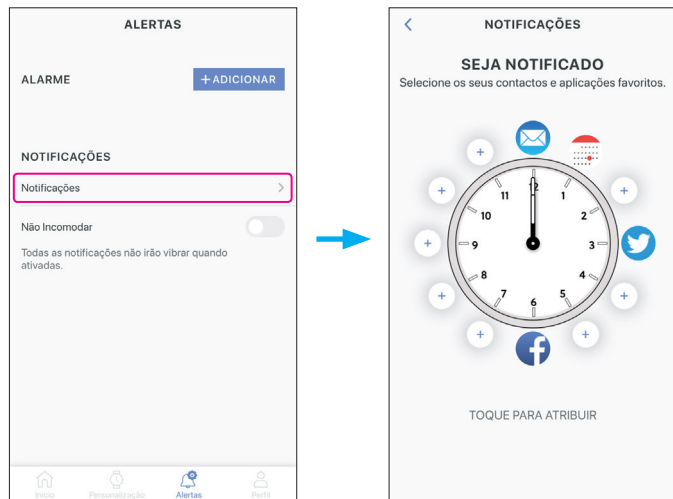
ALERTAS

ALARME

+ ADICIONAR

NOTIFICAÇÕES

Notificações

Não Incomodar

Todas as notificações não irão vibrar quando ativadas.

Início Personalização Alertas Perfil

NOTIFICAÇÕES

SEJA NOTIFICADO

Selecione os seus contactos e aplicações favoritos.

12
1
2
3
4
5
6
7
8
9
10
11

TOQUE PARA ATRIBUIR